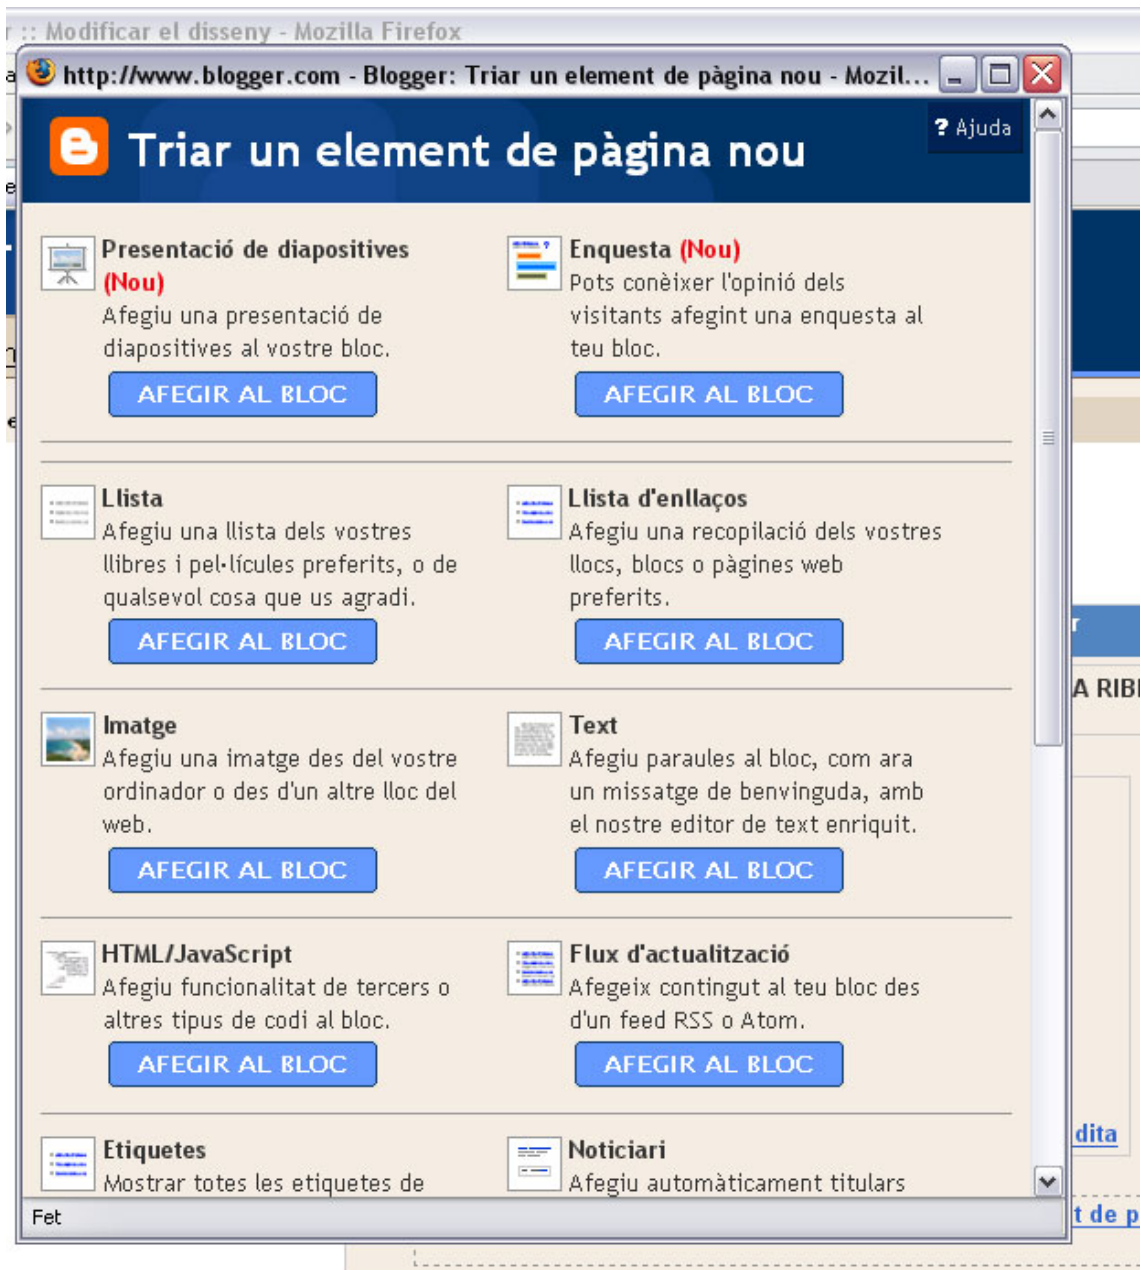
r :: Modificar el disseny - Mozilla Firefox

http://www.blogger.com - Blogger: Triar un element de pàgina nou - Mozil...

Triar un element de pàgina nou

? Ajuda

Presentació de diapositives (Nou)
Afegiu una presentació de diapositives al vostre bloc.
AFEGIR AL BLOC

Enquesta (Nou)
Pots conèixer l'opinió dels visitants afegint una enquesta al teu bloc.
AFEGIR AL BLOC

Llista
Afegiu una llista dels vostres llibres i pel·lícules preferits, o de qualsevol cosa que us agradi.
AFEGIR AL BLOC

Llista d'enllaços
Afegiu una recopilació dels vostres llocs, blocs o pàgines web preferits.
AFEGIR AL BLOC

Imatge
Afegiu una imatge des del vostre ordinador o des d'un altre lloc del web.
AFEGIR AL BLOC

Text
Afegiu paraules al bloc, com ara un missatge de benvinguda, amb el nostre editor de text enriquit.
AFEGIR AL BLOC

HTML/JavaScript
Afegiu funcionalitat de tercers o altres tipus de codi al bloc.
AFEGIR AL BLOC

Flux d'actualització
Afegeix contingut al teu bloc des d'un feed RSS o Atom.
AFEGIR AL BLOC

Etiquetes
Mostrar totes les etiquetes de

Noticiari
Afegiu automàticament titulars

Fet

A RIB

dita

t de p